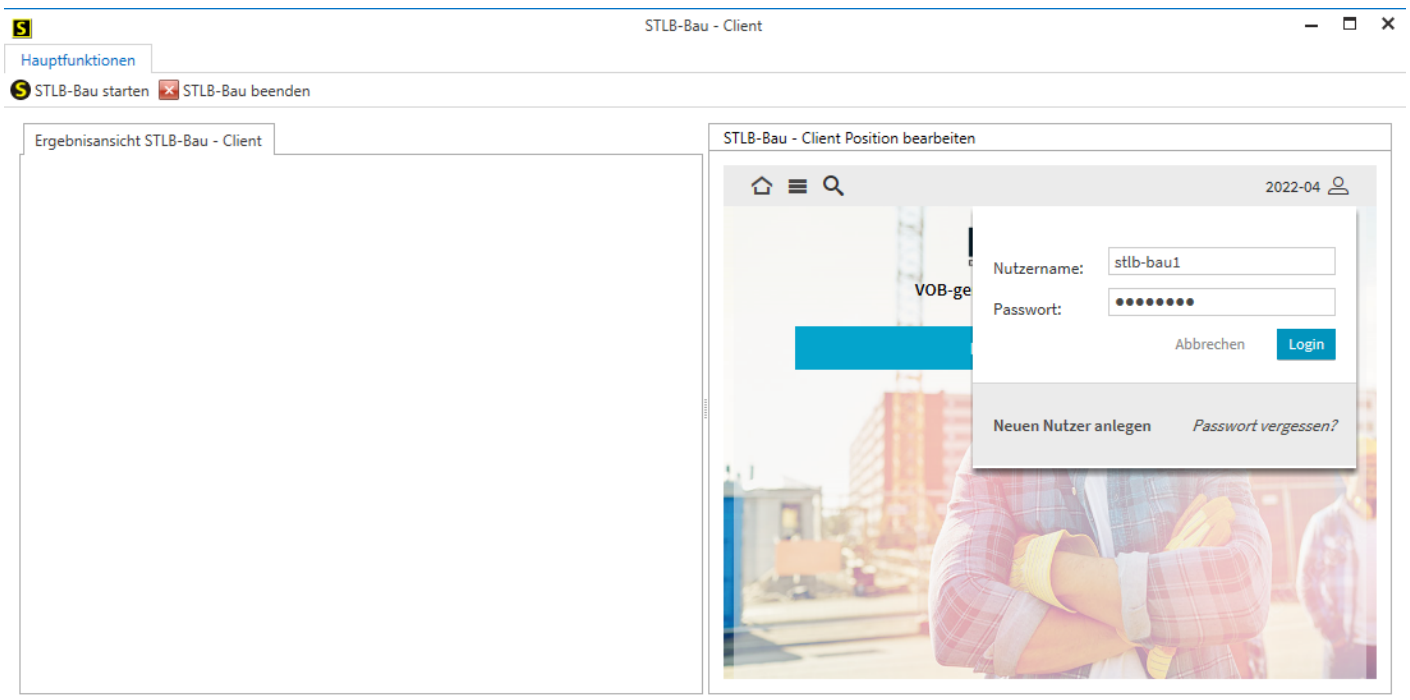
S

STLB-Bau - Client

Hauptfunktionen

STLB-Bau starten STLB-Bau beenden

Ergebnisansicht STLB-Bau - Client

STLB-Bau - Client Position bearbeiten

2022-04

VOB-ge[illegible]

Nutzername: stlb-bau1

Passwort: ••••••••

Abbrechen Login

Neuen Nutzer anlegen Passwort vergessen?